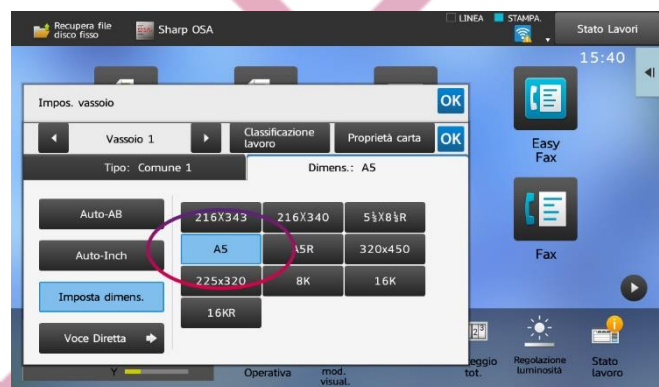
Recupera file disco fisso
Sharp OSA
LINEA
STAMPA.
Stato Lavori
15:40

Impos. vassoio
OK
Vassoio 1
Classificazione lavoro
Proprietà carta
OK
Tipo: Comune 1
Dimens.: A5

Auto-AB
Auto-Inch
Imposta dimens.
Voce Diretta

| 216X343 | 216X340 | 5½X8½R |
|---|---|---|
| A5 | A5R | 320x450 |
| 225x320 | 8K | 16K |
| 16KR | | |

Easy Fax
Fax

Y
Operativa
mod. visual.
eggio tot.
Regolazione luminosità
Stato lavoro